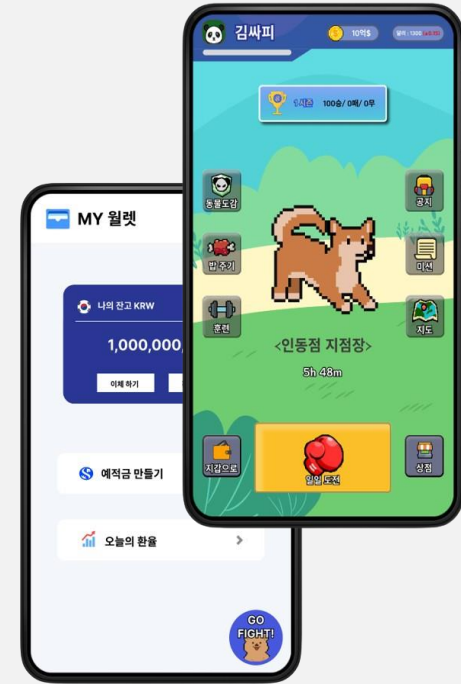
김싸피
10억$
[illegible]

1시즌 100승/0패/0무

동물도감
밥 주기
훈련
공지
미션
지도

<인동점 지점장>
5h 48m

지갑으로
일일 도전
상점

MY 월렛

나의 잔고 KRW
1,000,000,
이체 하기

예적금 만들기

오늘의 환율

GO FIGHT!